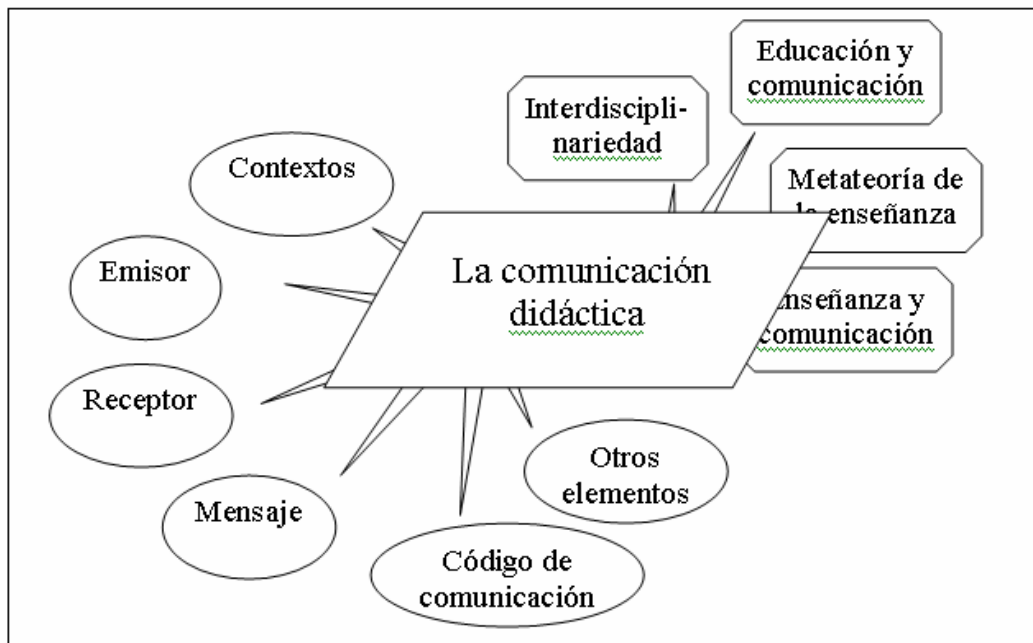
La comunicación didáctica

Interdisciplinariedad

Educación y comunicación

Metateoría de la enseñanza

Enseñanza y comunicación

Contextos

Emisor

Receptor

Mensaje

Código de comunicación

Otros elementos